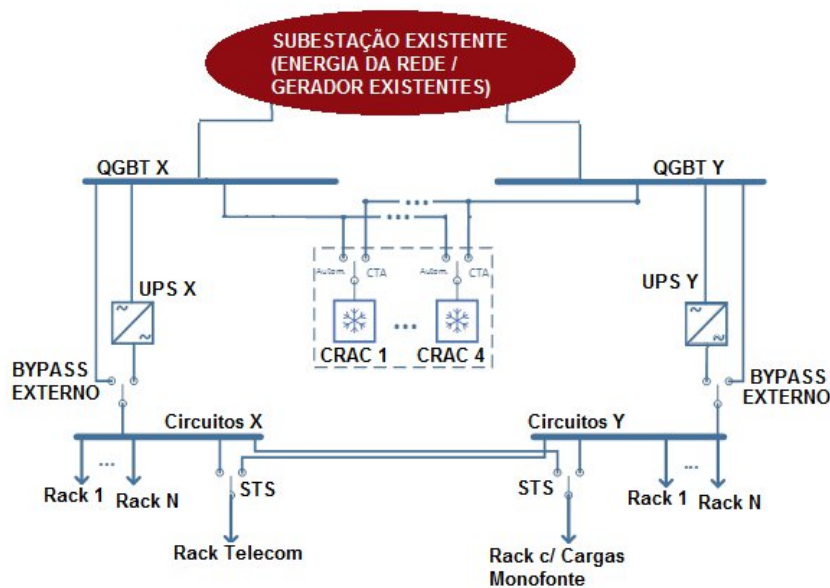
SUBESTAÇÃO EXISTENTE (ENERGIA DA REDE / GERADOR EXISTENTES)

QGBT X

QGBT Y

...

Autom. CTA

Autom. CTA

UPS X

UPS Y

CRAC 1

...

CRAC 4

BYPASS EXTERNO

BYPASS EXTERNO

Circuitos X

Circuitos Y

...

...

Rack 1

Rack N

STS

STS

Rack 1

Rack N

Rack Telecom

Rack c/ Cargas Monofonte